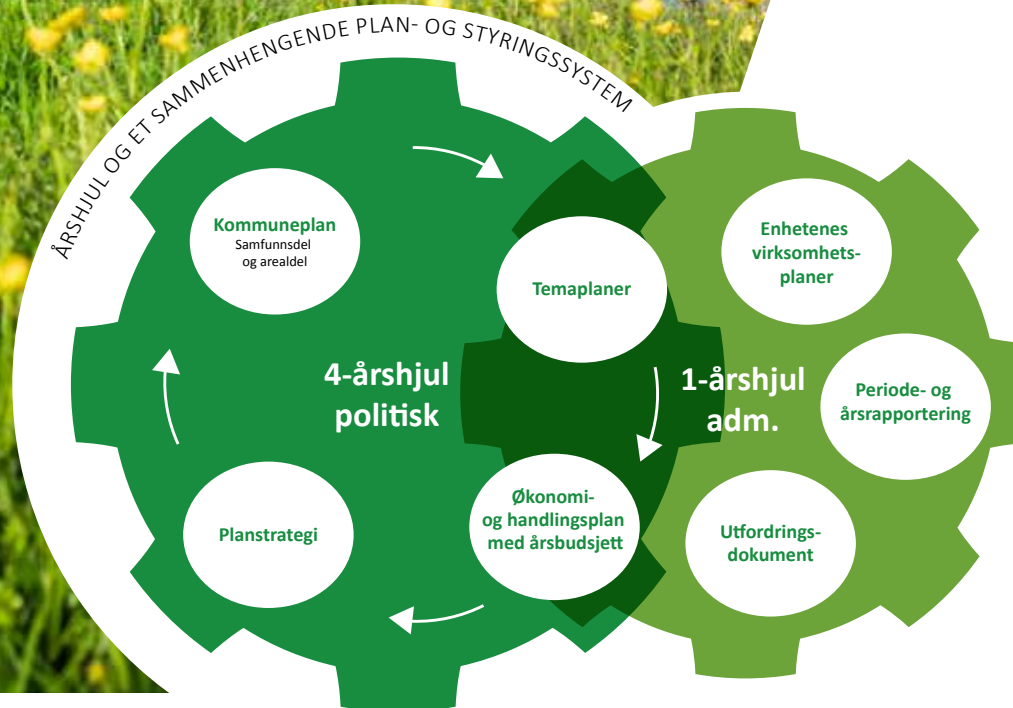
ÅRSHJUL OG ET SAMMENHENGENDE PLAN- OG STYRINGSSYSTEM

Kommuneplan
Samfunnsdel
og arealdel

Temaplaner

Enhetenes
virksomhets-
planer

4-årshjul
politisk

1-årshjul
adm.

Periode- og
årsrapportering

Planstrategi

Økonomi-
og handlingsplan
med årsbudsjett

Utfordrings-
dokument